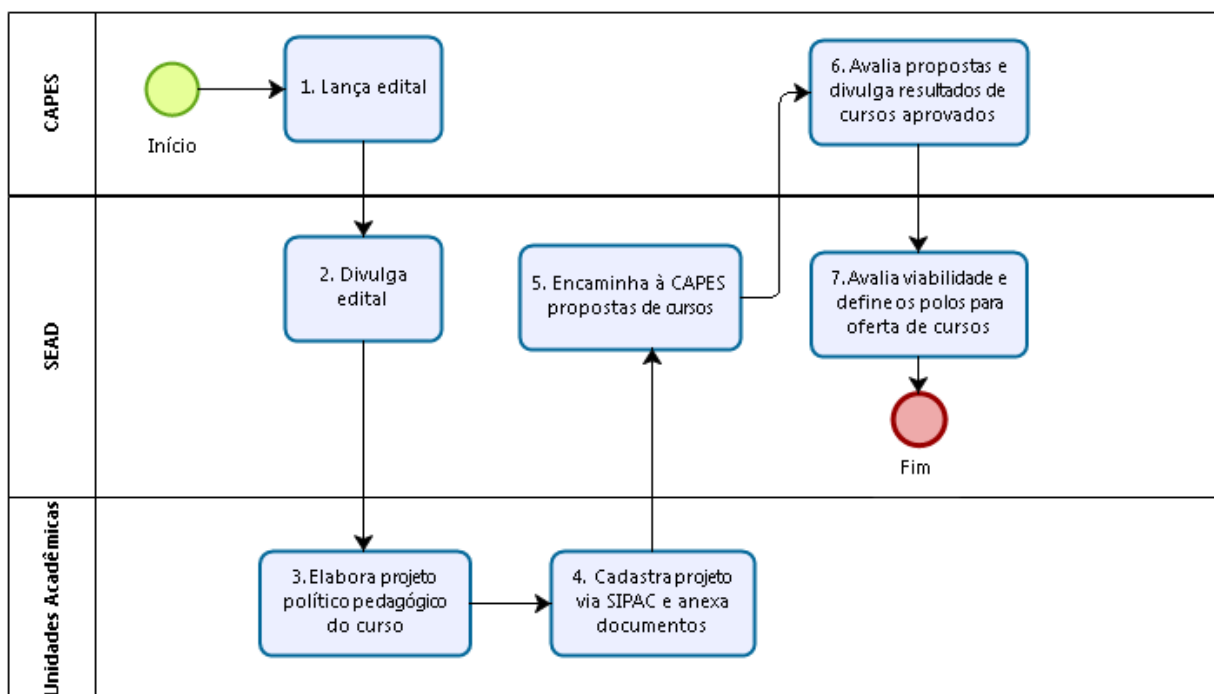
CAPES

Início

1. Lança edital

6. Avalia propostas e divulga resultados de cursos aprovados

SEAD

2. Divulga edital

5. Encaminha à CAPES propostas de cursos

7.Avalia viabilidade e define os polos para oferta de cursos

Fim

Unidades Acadêmicas

3. Elabora projeto político pedagógico do curso

4. Cadastra projeto via SIPAC e anexa documentos